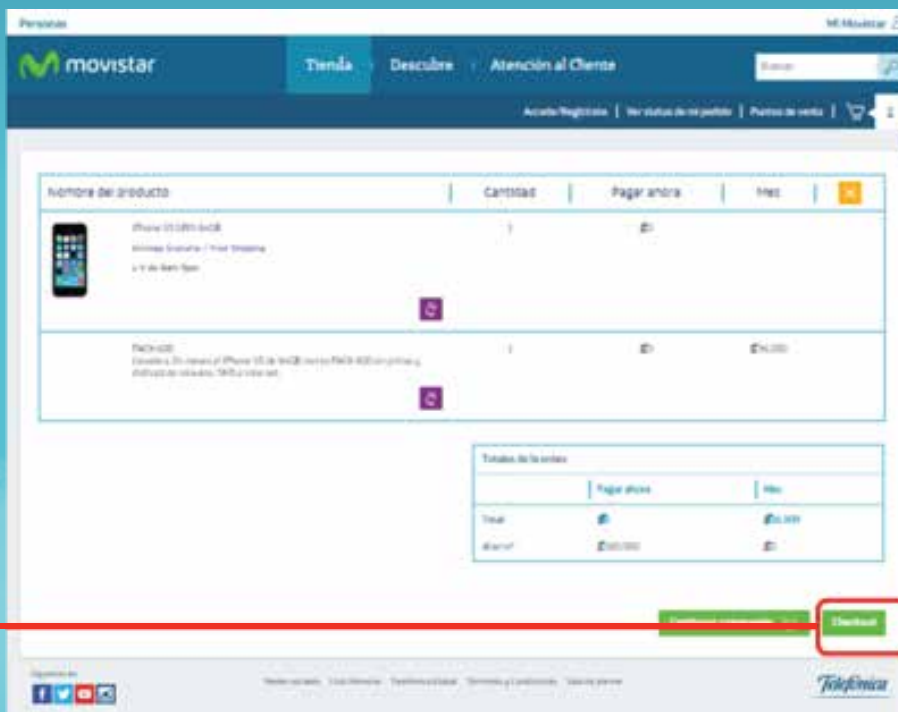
Personas

Mi Movistar

movistar

Tienda

Descubre

Atención al Cliente

Buscar

Acceder/Registrarse | Ver status de mi pedido | Puntos de venta |

| Nombre del producto | Cantidad | Pagar ahora | Mes |
|---|---|---|---|
| iPhone 5S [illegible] 16GB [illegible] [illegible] | 1 | ₡0 | |
| Pack 400 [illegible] | 1 | ₡0 | ₡16,000 |

Totales de la orden

| | Pagar ahora | Mes |
|---|---|---|
| Total | ₡0 | ₡16,000 |
| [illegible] | ₡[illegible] | ₡0 |

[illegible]

Checkout

Síguenos en

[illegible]

Telefónica